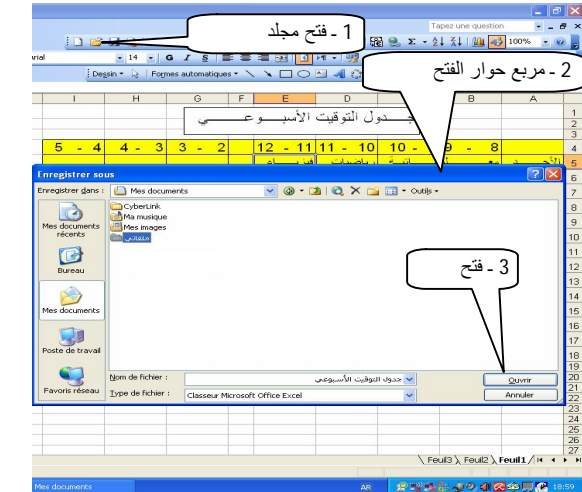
Tapez une question

1 - فتح مجلد

2 - مربع حوار الفتح

rial
14
G I S
100%
Dessin
Formes automatiques

I H G F E D C B A

جـــدول التوقيت الأسبـــوعـــي

5 - 4 | 4 - 3 | 3 - 2 | 12 - 11 | 11 - 10 | 10 - | 9 - 8

رياضيات

Enregistrer sous

Enregistrer dans : Mes documents

Outils

CyberLink
Ma musique
Mes images
ملفاتي

Mes documents récents
Bureau
Mes documents
Poste de travail
Favoris réseau

3 - فتح

Nom de fichier : جدول التوقيت الأسبوعي
Type de fichier : Classeur Microsoft Office Excel

Ouvrir
Annuler

1 2 3 4 5 6 7 8 9 10 11 12 13 14 15 16 17 18 19 20 21 22 23 24 25 26 27

Feuil3 Feuil2 Feuil1

Mes documents
AR
18:59